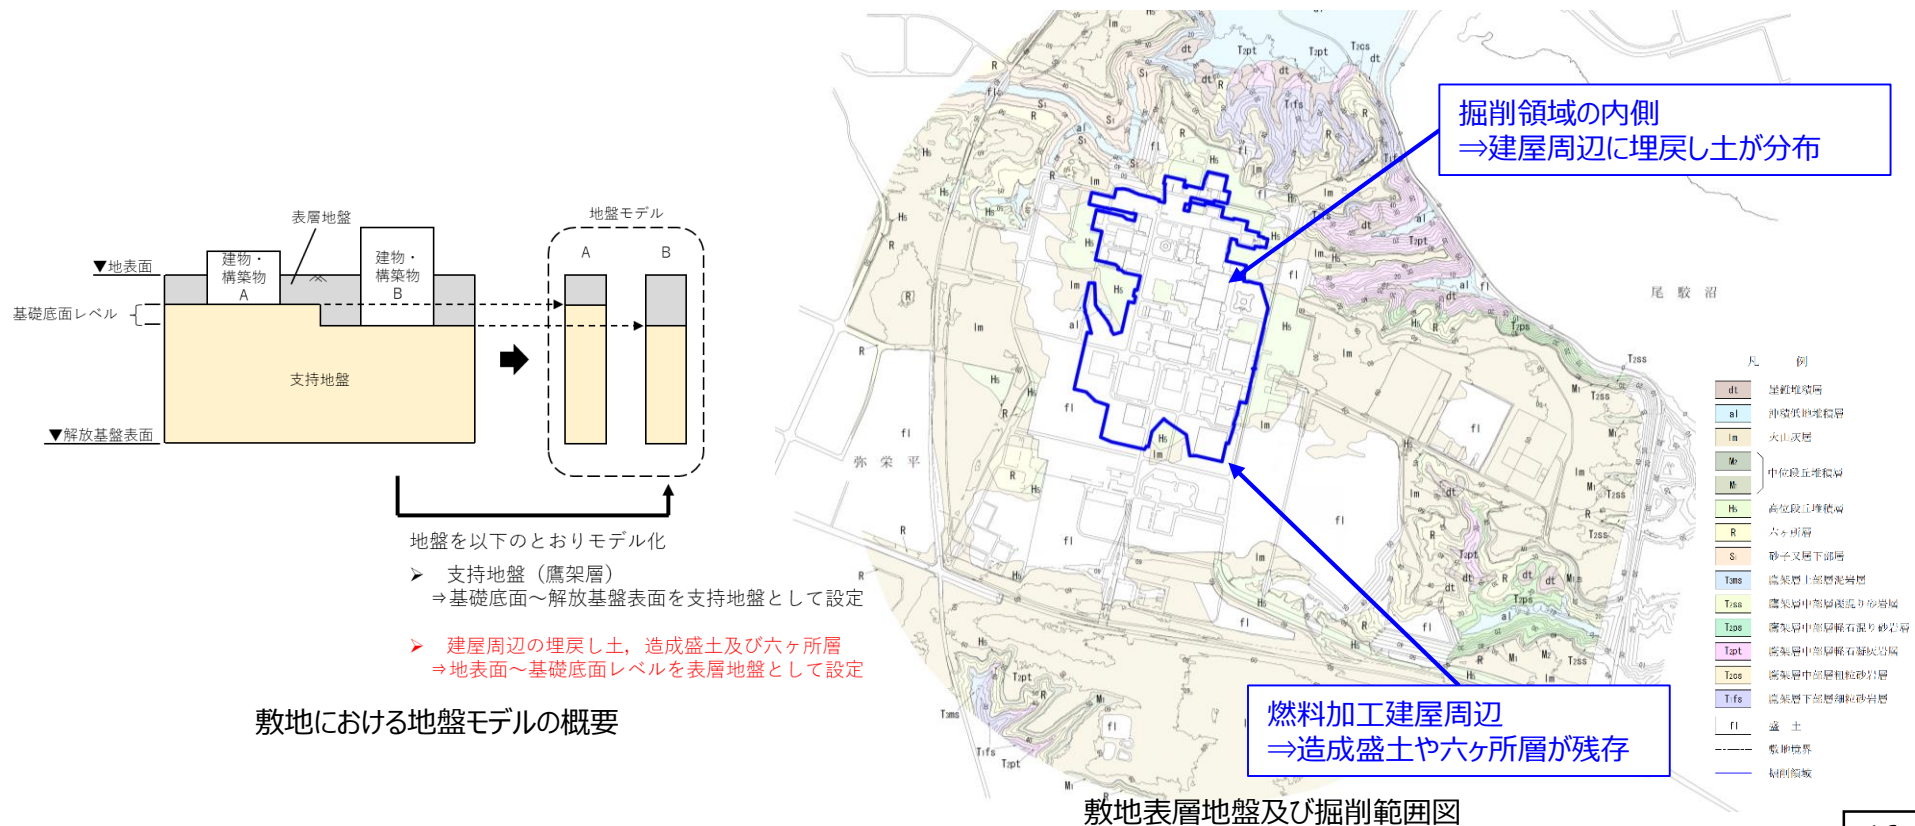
表層地盤

地盤モデル

▼地表面

建物・構築物 A

建物・構築物 B

A

B

基礎底面レベル

支持地盤

▼解放基盤表面

地盤を以下のとおりモデル化

➢ 支持地盤（鷹架層）
⇒基礎底面～解放基盤表面を支持地盤として設定

➢ 建屋周辺の埋戻し土，造成盛土及び六ヶ所層
⇒地表面～基礎底面レベルを表層地盤として設定

敷地における地盤モデルの概要

掘削領域の内側
⇒建屋周辺に埋戻し土が分布

燃料加工建屋周辺
⇒造成盛土や六ヶ所層が残存

尾駮沼

弥栄平

凡例

| 記号 | 凡例 |
|---|---|
| dt | 崖錐堆積層 |
| al | 沖積低地堆積層 |
| lm | 火山灰層 |
| Mr | 中位段丘堆積層 |
| Mi | 中位段丘堆積層 |
| Hs | 高位段丘堆積層 |
| R | 六ヶ所層 |
| S | 砂子又層下部層 |
| T3ms | 鷹架層上部層泥岩層 |
| T2ss | 鷹架層中部層砂岩層 |
| T2ps | 鷹架層中部層軽石混り砂岩層 |
| T2pt | 鷹架層中部層軽石凝灰岩層 |
| T2cs | 鷹架層中部層粗粒砂岩層 |
| T1fs | 鷹架層下部層細粒砂岩層 |
| fl | 盛土 |
| | 敷地境界 |
| | 掘削領域 |

敷地表層地盤及び掘削範囲図